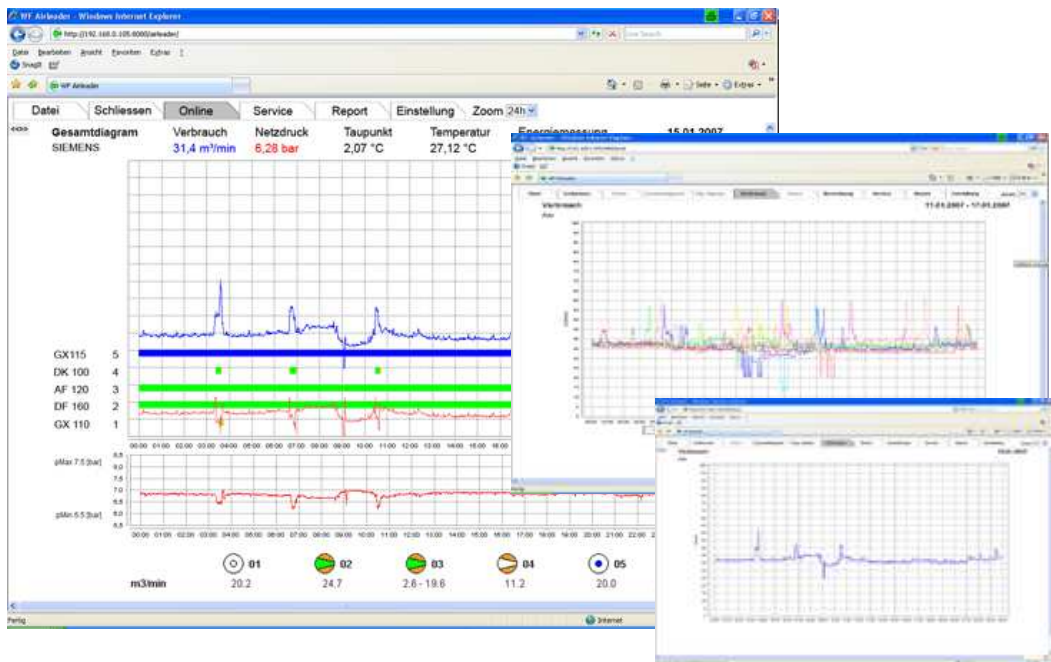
WF Airleader - Windows Internet Explorer

http://192.168.0.105:8080/airleader/

Datei Bearbeiten Ansicht Favoriten Extras ?

WF Airleader

Datei | Schliessen | Online | Service | Report | Einstellung | Zoom 24h

Gesamtdiagram | Verbrauch | Netzdruck | Taupunkt | Temperatur | Energiemessung | 15.01.2007
SIEMENS | 31,4 m³/min | 6,28 bar | 2,07 °C | 27,12 °C

GX115 5
DK 100 4
AF 120 3
DF 160 2
GX 110 1

00:00 01:00 02:00 03:00 04:00 05:00 06:00 07:00 08:00 09:00 10:00 11:00 12:00 13:00 14:00 15:00 16:00

pMax 7,5 [bar]
pMin 6,5 [bar]

00:00 01:00 02:00 03:00 04:00 05:00 06:00 07:00 08:00 09:00 10:00 11:00 12:00 13:00 14:00 15:00 16:00 17:00 18:00 19:00 20:00 21:00 22:00

m3/min | 01 20.2 | 02 24.7 | 03 2.6 - 19.6 | 04 11.2 | 05 20.0

Fertig | Internet

Verbrauch
11.01.2007 - 17.01.2007

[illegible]